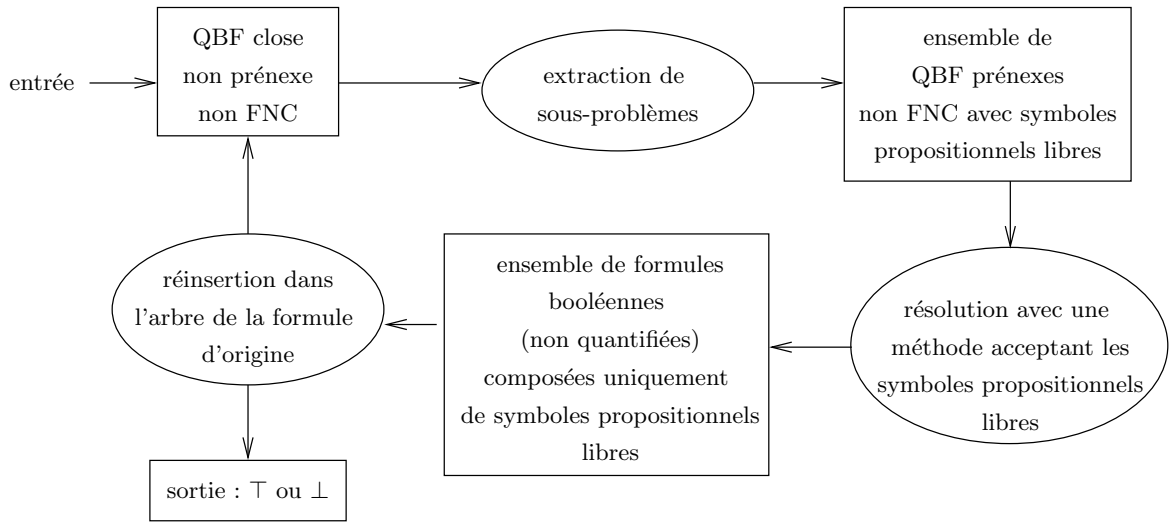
entrée

QBF close
non prénexe
non FNC

extraction de
sous-problèmes

ensemble de
QBF prénexes
non FNC avec symboles
propositionnels libres

résolution avec une
méthode acceptant les
symboles propositionnels
libres

ensemble de formules
booléennes
(non quantifiées)
composées uniquement
de symboles propositionnels
libres

réinsertion dans
l'arbre de la formule
d'origine

sortie : $\top$ ou $\bot$